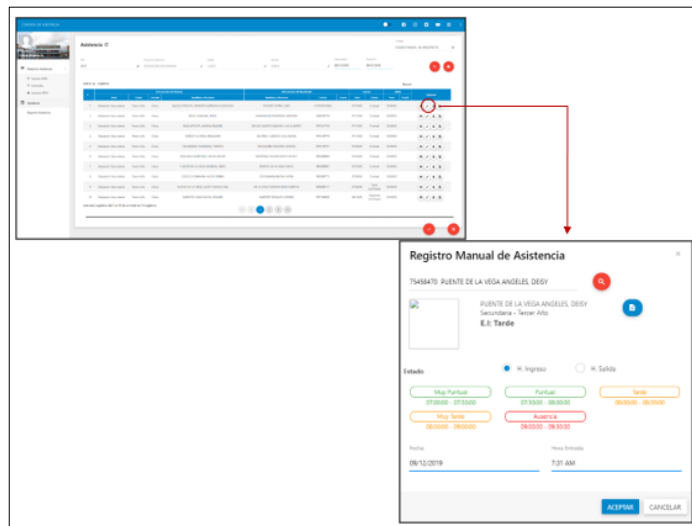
Asistencia

Registro Manual de Asistencia

75458470 PUENTE DE LA VEGA ANGELES, DEISY

PUENTE DE LA VEGA ANGELES, DEISY
Secundaria - Tercer Año
E.I: Tarde

Estado

H. Ingreso

H. Salida

Muy Puntual
07:30:00 - 07:55:00

Puntual
07:55:00 - 08:00:00

Tarde
08:00:00 - 08:30:00

Muy Tarde
08:30:00 - 09:00:00

Ausencia
09:00:00 - 09:30:00

Fecha
09/12/2019

Hora Entrada
7:31 AM

ACEPTAR

CANCELAR